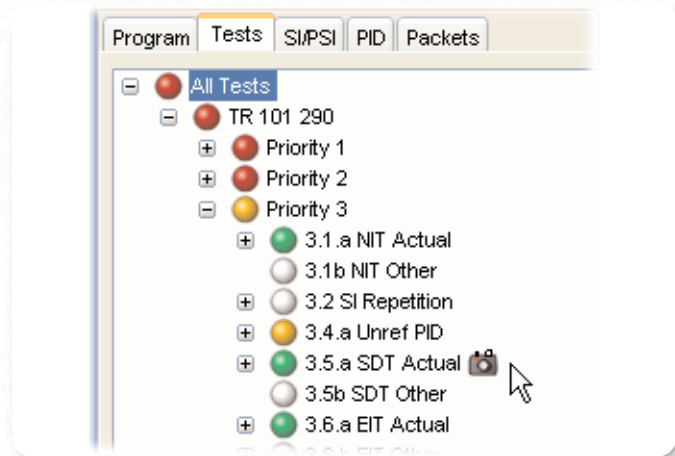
Program Tests SI/PSI PID Packets

All Tests
TR 101 290
Priority 1
Priority 2
Priority 3
3.1.a NIT Actual
3.1b NIT Other
3.2 SI Repetition
3.4.a Unref PID
3.5.a SDT Actual
3.5b SDT Other
3.6.a EIT Actual
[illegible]